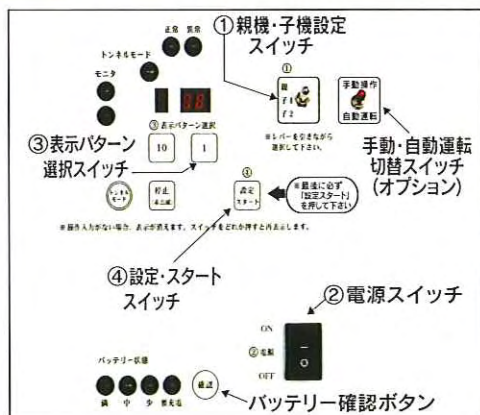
①親機・子機設定スイッチ

正常 異常

トンネルモード

モニタ

①

親
子1
子2

※レバーを引きながら選択して下さい。

手動操作
自動運転

手動・自動運転切替スイッチ(オプション)

③表示パターン選択スイッチ

③表示パターン選択

10 1

トンネルモード

停止
非点灯

④
設定
スタート

※最後に必ず「設定スタート」を押して下さい

※操作入力がない場合、表示が消えます。スイッチをどれか押すと再表示します。

④設定・スタートスイッチ

②電源スイッチ

ON

②電源

OFF

バッテリー状態

満 中 少 要充電

確認

バッテリー確認ボタン